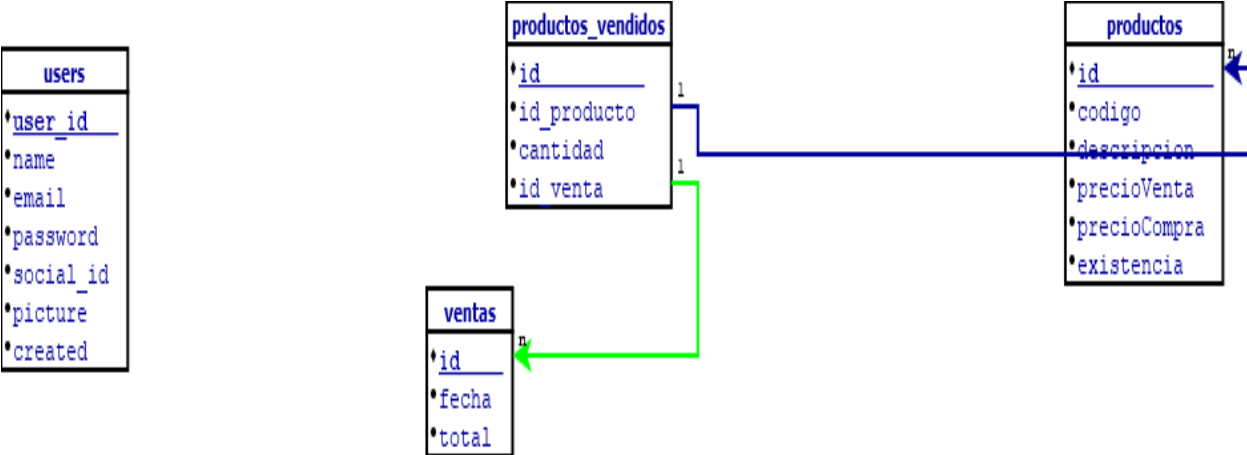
users
user_id
name
email
password
social_id
picture
created

productos_vendidos
id
id_producto
cantidad
id_venta

1
1

ventas
n
id
fecha
total

productos
n
id
codigo
descripcion
precioVenta
precioCompra
existencia